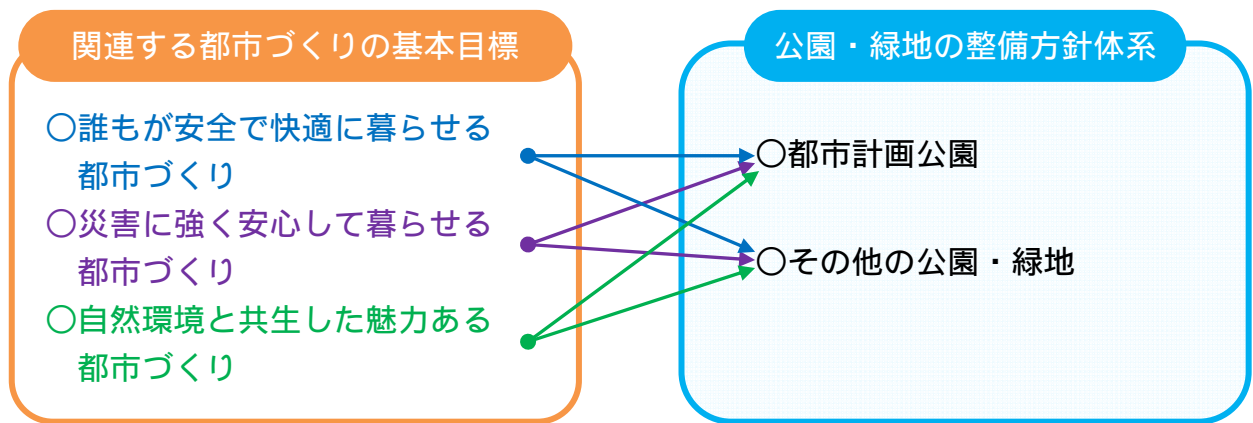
関連する都市づくりの基本目標

○誰もが安全で快適に暮らせる都市づくり
○災害に強く安心して暮らせる都市づくり
○自然環境と共生した魅力ある都市づくり

公園・緑地の整備方針体系

○都市計画公園
○その他の公園・緑地